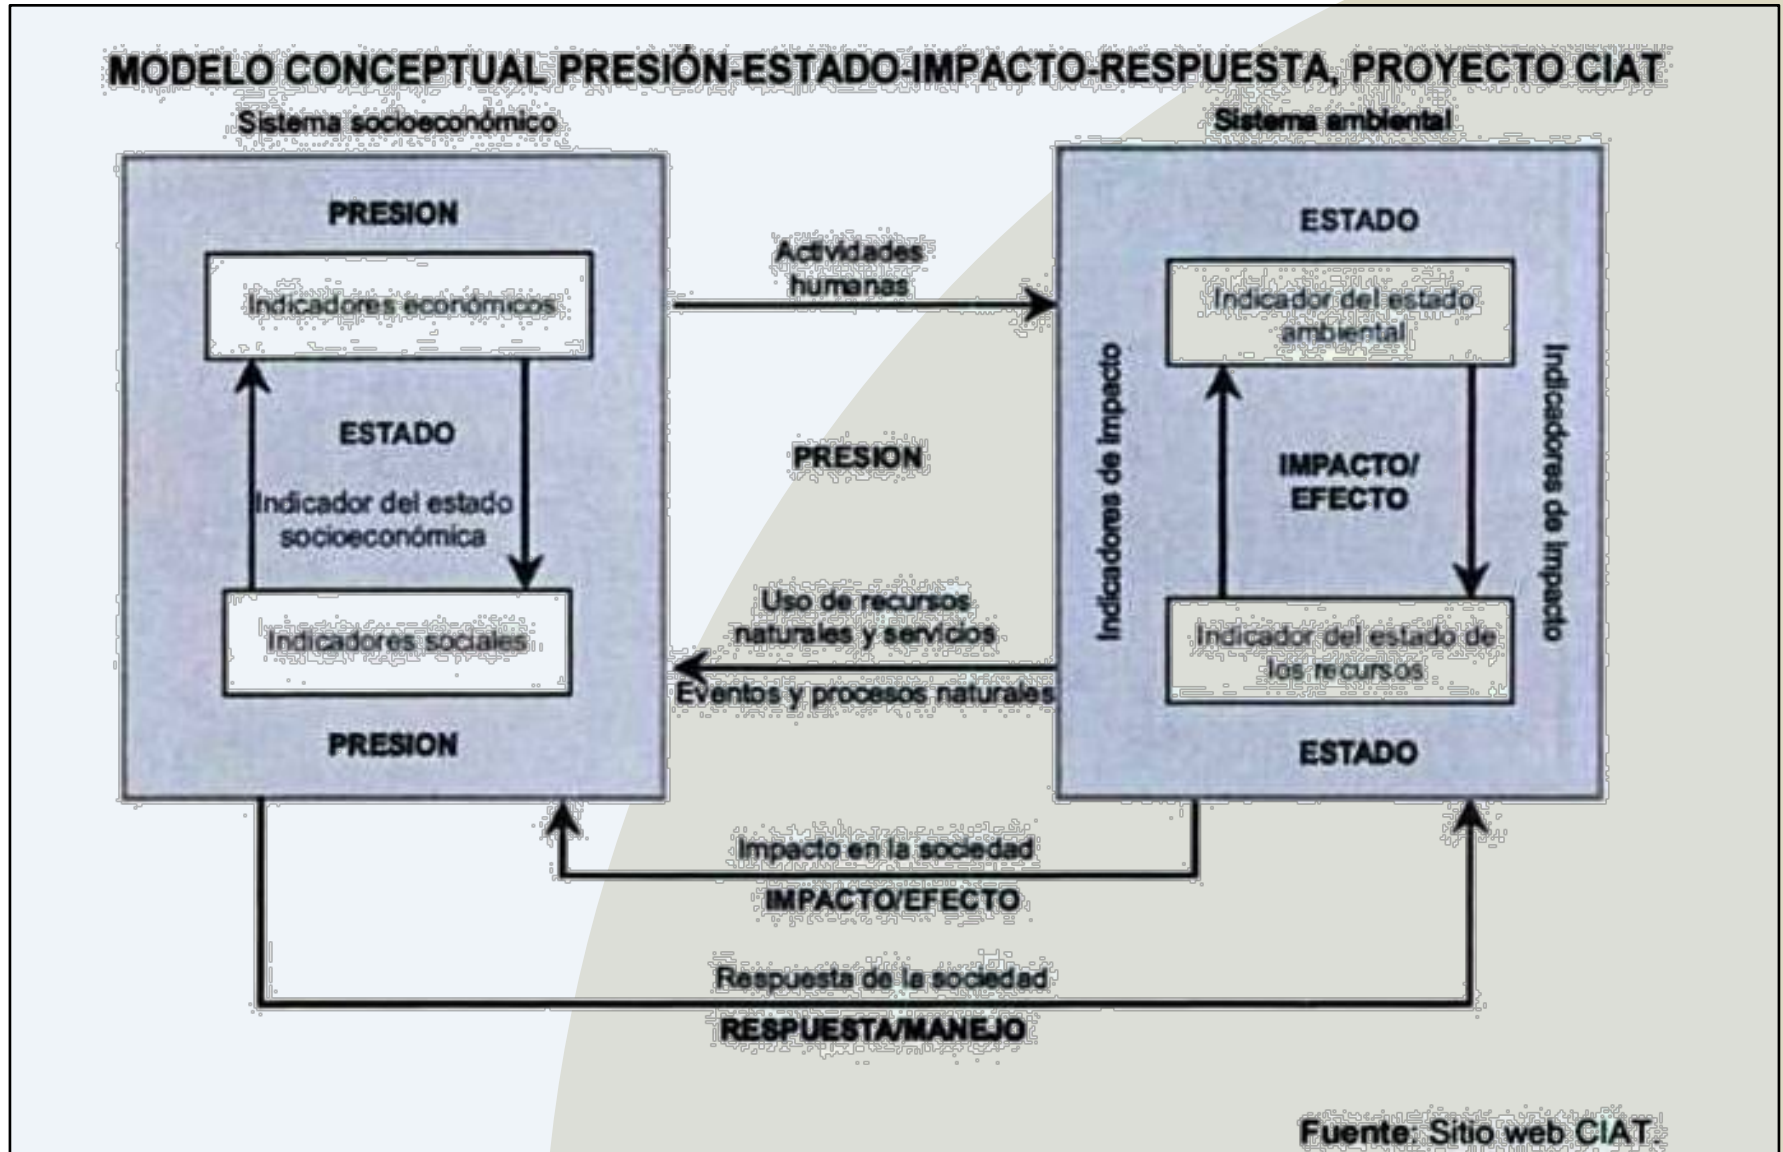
MODELO CONCEPTUAL PRESIÓN-ESTADO-IMPACTO-RESPUESTA, PROYECTO CIAT

Sistema socioeconómico

PRESION

Indicadores económicos

ESTADO

Indicador del estado socioeconómica

Indicadores sociales

PRESION

Actividades humanas

PRESION

Uso de recursos naturales y servicios

Eventos y procesos naturales

Sistema ambiental

ESTADO

Indicador del estado ambiental

Indicadores de impacto

IMPACTO/ EFECTO

Indicadores de impacto

Indicador del estado de los recursos

ESTADO

Impacto en la sociedad

IMPACTO/EFECTO

Respuesta de la sociedad

RESPUESTA/MANEJO

Fuente: Sitio web CIAT.